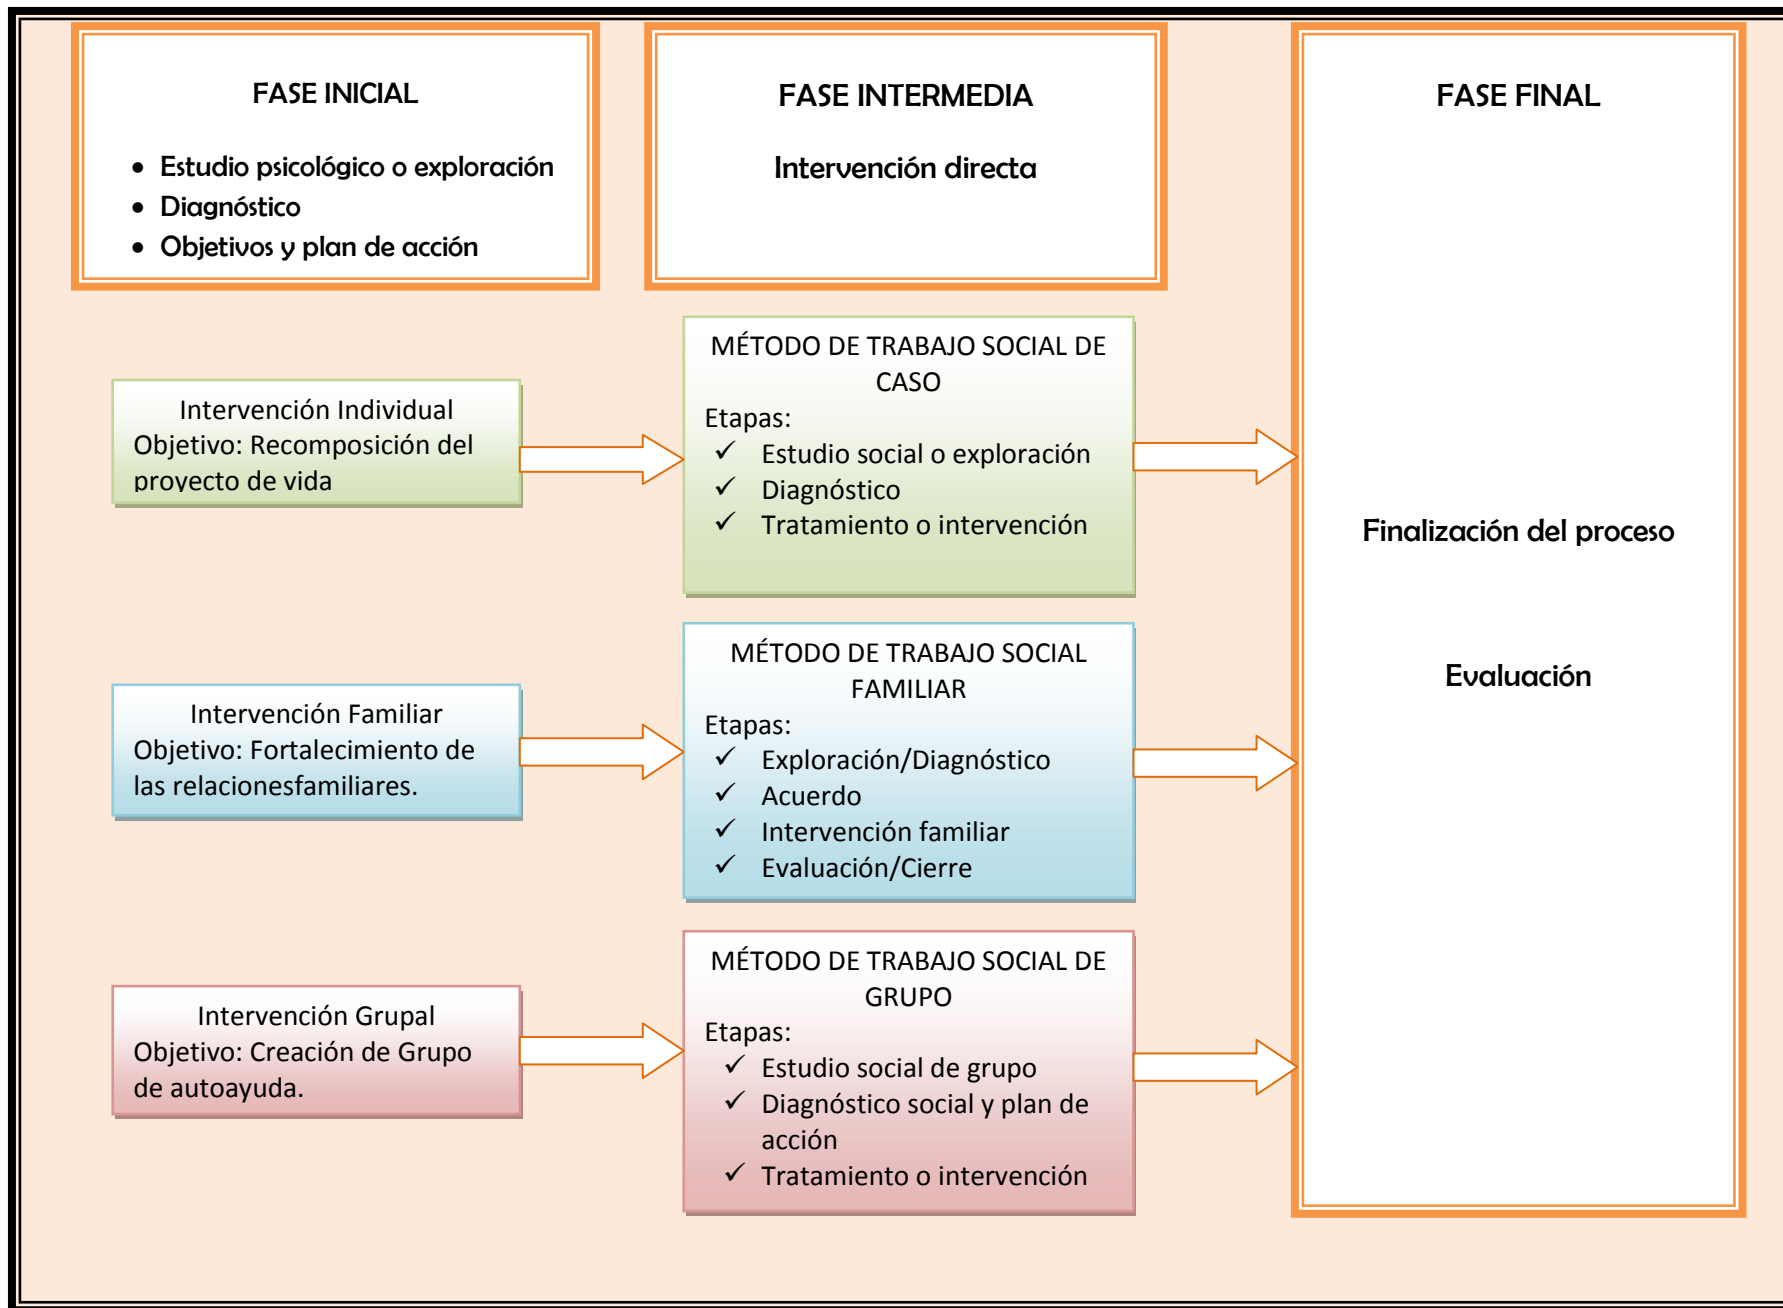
FASE INICIAL

- Estudio psicológico o exploración
- Diagnóstico
- Objetivos y plan de acción

FASE INTERMEDIA

Intervención directa

FASE FINAL

Intervención Individual
Objetivo: Recomposición del proyecto de vida

MÉTODO DE TRABAJO SOCIAL DE CASO
Etapas:
✓ Estudio social o exploración
✓ Diagnóstico
✓ Tratamiento o intervención

Intervención Familiar
Objetivo: Fortalecimiento de las relacionesfamiliares.

MÉTODO DE TRABAJO SOCIAL FAMILIAR
Etapas:
✓ Exploración/Diagnóstico
✓ Acuerdo
✓ Intervención familiar
✓ Evaluación/Cierre

Intervención Grupal
Objetivo: Creación de Grupo de autoayuda.

MÉTODO DE TRABAJO SOCIAL DE GRUPO
Etapas:
✓ Estudio social de grupo
✓ Diagnóstico social y plan de acción
✓ Tratamiento o intervención

Finalización del proceso

Evaluación